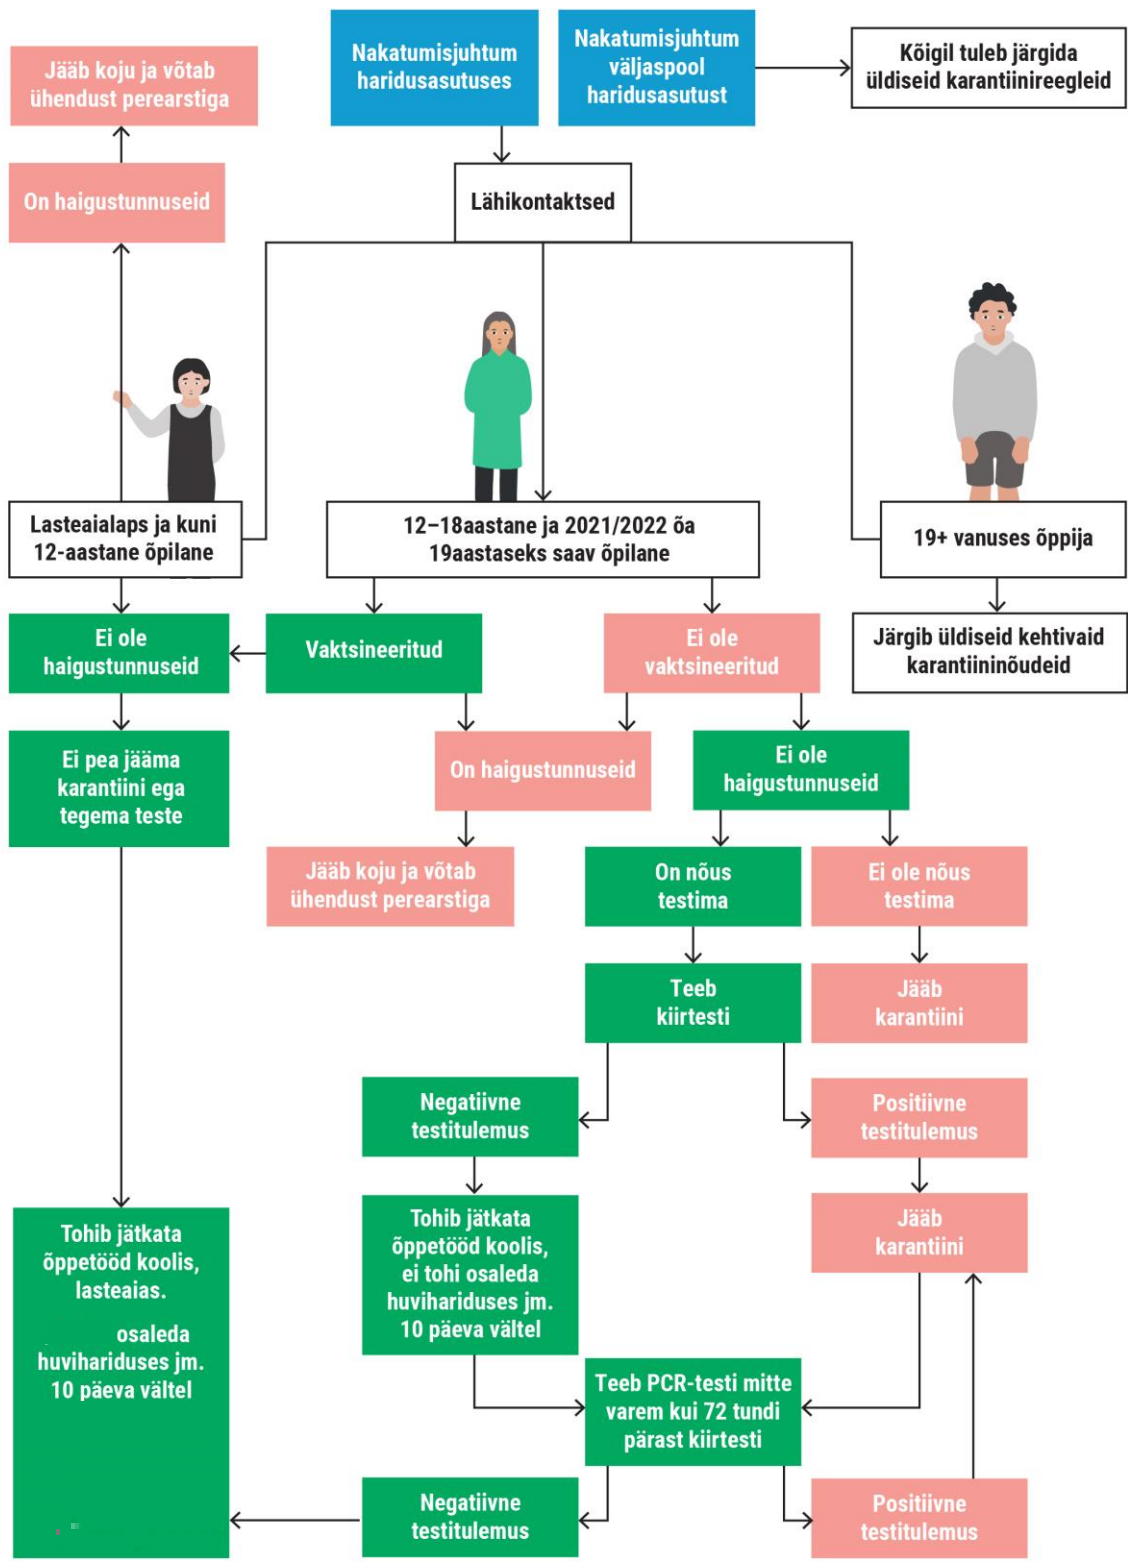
Nakatumisjuhtum haridusasutuses

Nakatumisjuhtum väljaspool haridusasutust

Kõigil tuleb järgida üldiseid karantiinireegleid

Jääb koju ja võtab ühendust perearstiga

On haigustunnuseid

Lähikontaktsed

Lasteaialaps ja kuni 12-aastane õpilane

12–18aastane ja 2021/2022 õa 19aastaseks saav õpilane

19+ vanuses õppija

Järgib üldiseid kehtivaid karantiininõudeid

Ei ole haigustunnuseid

Vaktsineeritud

Ei ole vaktsineeritud

Ei pea jääma karantiini ega tegema teste

On haigustunnuseid

Ei ole haigustunnuseid

Jääb koju ja võtab ühendust perearstiga

On nõus testima

Ei ole nõus testima

Teeb kiirtesti

Jääb karantiini

Negatiivne testitulemus

Positiivne testitulemus

Tohib jätkata õppetööd koolis, lasteaias.

osaleda huvihariduses jm. 10 päeva vältel

Tohib jätkata õppetööd koolis, ei tohi osaleda huvihariduses jm. 10 päeva vältel

Jääb karantiini

Teeb PCR-testi mitte varem kui 72 tundi pärast kiirtesti

Negatiivne testitulemus

Positiivne testitulemus